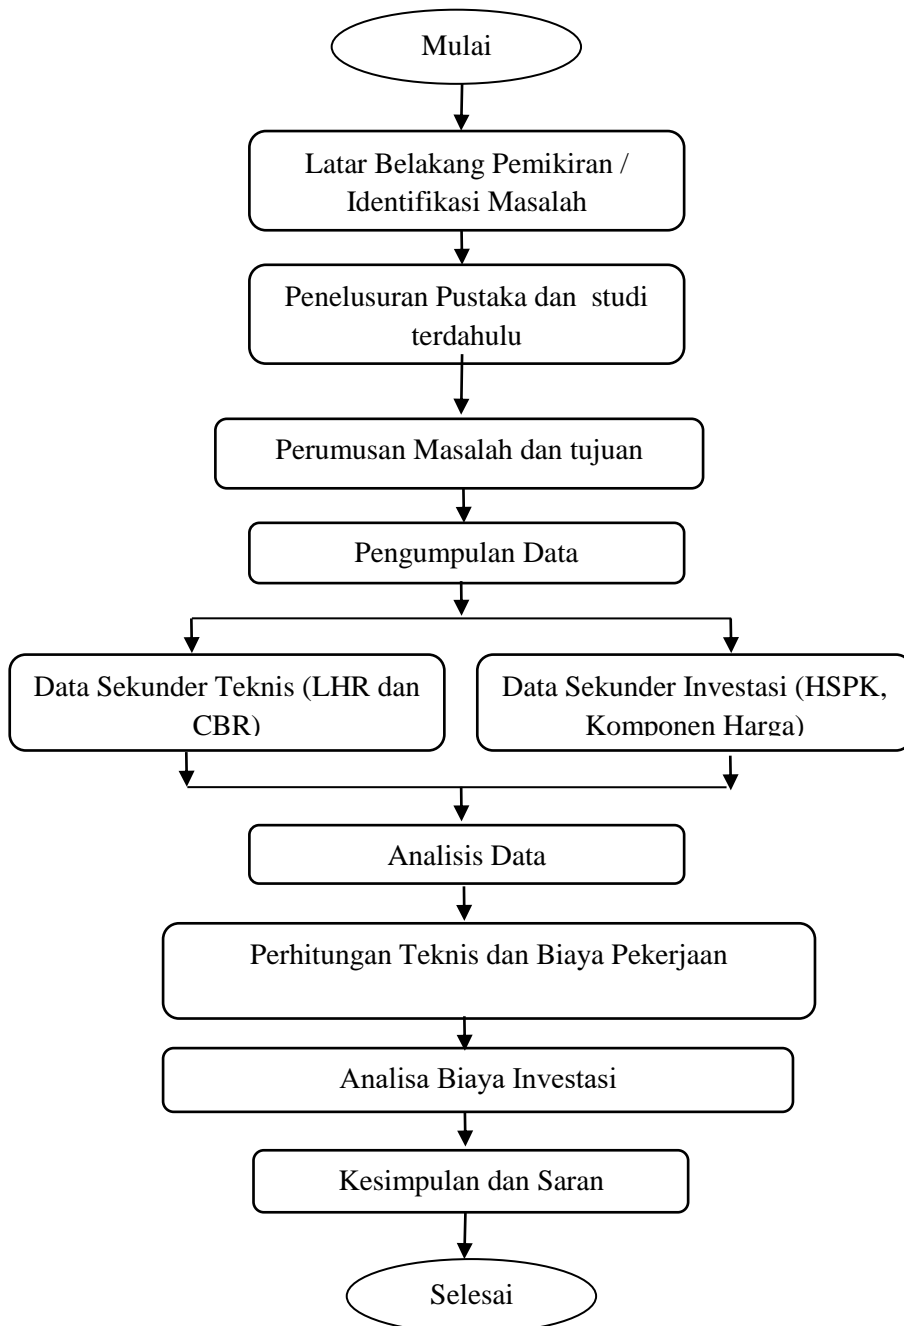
Mulai

Latar Belakang Pemikiran / Identifikasi Masalah

Penelusuran Pustaka dan studi terdahulu

Perumusan Masalah dan tujuan

Pengumpulan Data

Data Sekunder Teknis (LHR dan CBR)

Data Sekunder Investasi (HSPK, Komponen Harga)

Analisis Data

Perhitungan Teknis dan Biaya Pekerjaan

Analisa Biaya Investasi

Kesimpulan dan Saran

Selesai